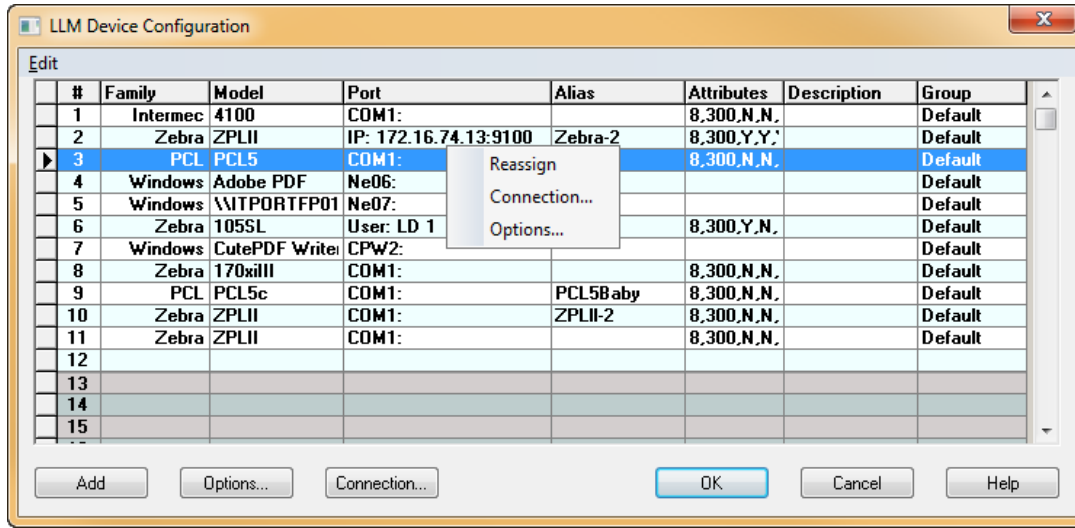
LLM Device Configuration

Edit

| # | Family | Model | Port | Alias | Attributes | Description | Group |
|---|---|---|---|---|---|---|---|
| 1 | Intermec | 4100 | COM1: | | 8,300,N,N, | | Default |
| 2 | Zebra | ZPLII | IP: 172.16.74.13:9100 | Zebra-2 | 8,300,Y,Y,' | | Default |
| 3 | PCL | PCL5 | COM1: | | 8,300,N,N, | | Default |
| 4 | Windows | Adobe PDF | Ne06: | | | | Default |
| 5 | Windows | \\ITPORTFP01 | Ne07: | | | | Default |
| 6 | Zebra | 105SL | User: LD 1 | | 8,300,Y,N, | | Default |
| 7 | Windows | CutePDF Writer | CPW2: | | | | Default |
| 8 | Zebra | 170xiIII | COM1: | | 8,300,N,N, | | Default |
| 9 | PCL | PCL5c | COM1: | PCL5Baby | 8,300,N,N, | | Default |
| 10 | Zebra | ZPLII | COM1: | ZPLII-2 | 8,300,N,N, | | Default |
| 11 | Zebra | ZPLII | COM1: | | 8,300,N,N, | | Default |
| 12 | | | | | | | |
| 13 | | | | | | | |
| 14 | | | | | | | |
| 15 | | | | | | | |

Reassign
Connection...
Options...

Add Options... Connection... OK Cancel Help